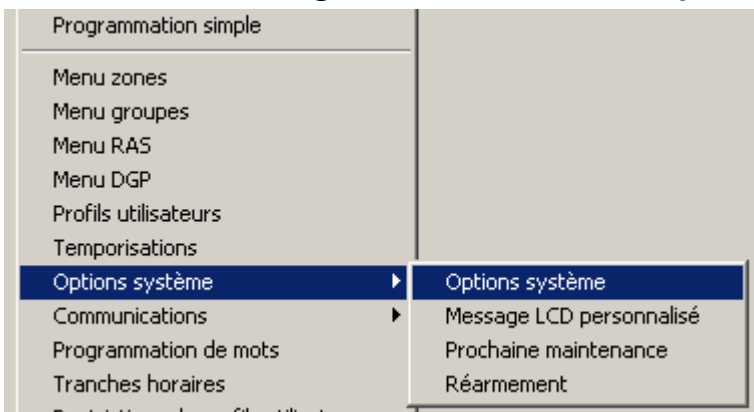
Programmation simple

Menu zones
Menu groupes
Menu RAS
Menu DGP
Profils utilisateurs
Temporisations
Options système
Communications
Programmation de mots
Tranches horaires
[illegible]

Options système
Message LCD personnalisé
Prochaine maintenance
Réarmement